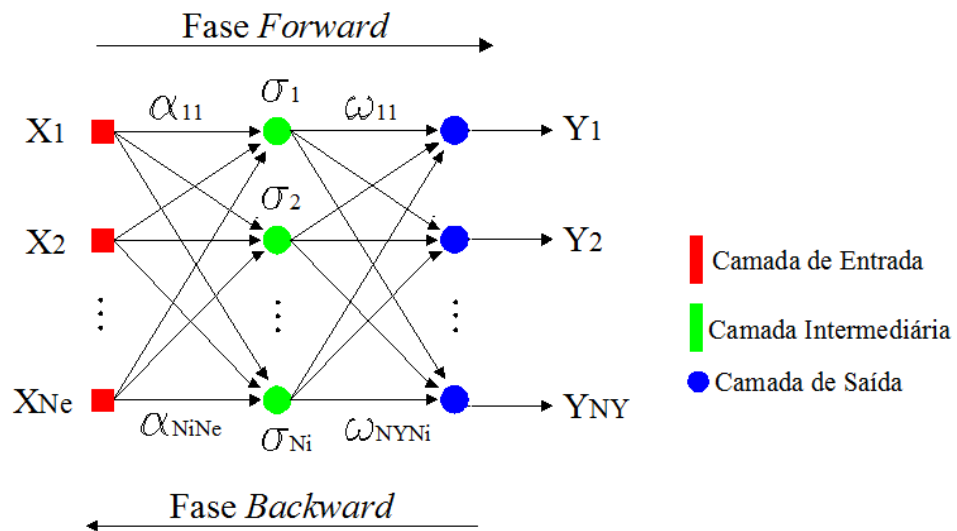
Fase *Forward*

$X_1$ $\alpha_{11}$ $\sigma_1$ $\omega_{11}$ $Y_1$

$\sigma_2$

$X_2$ $Y_2$

$X_{Ne}$ $\alpha_{NiNe}$ $\sigma_{Ni}$ $\omega_{NYNi}$ $Y_{NY}$

Camada de Entrada

Camada Intermediária

Camada de Saída

Fase *Backward*